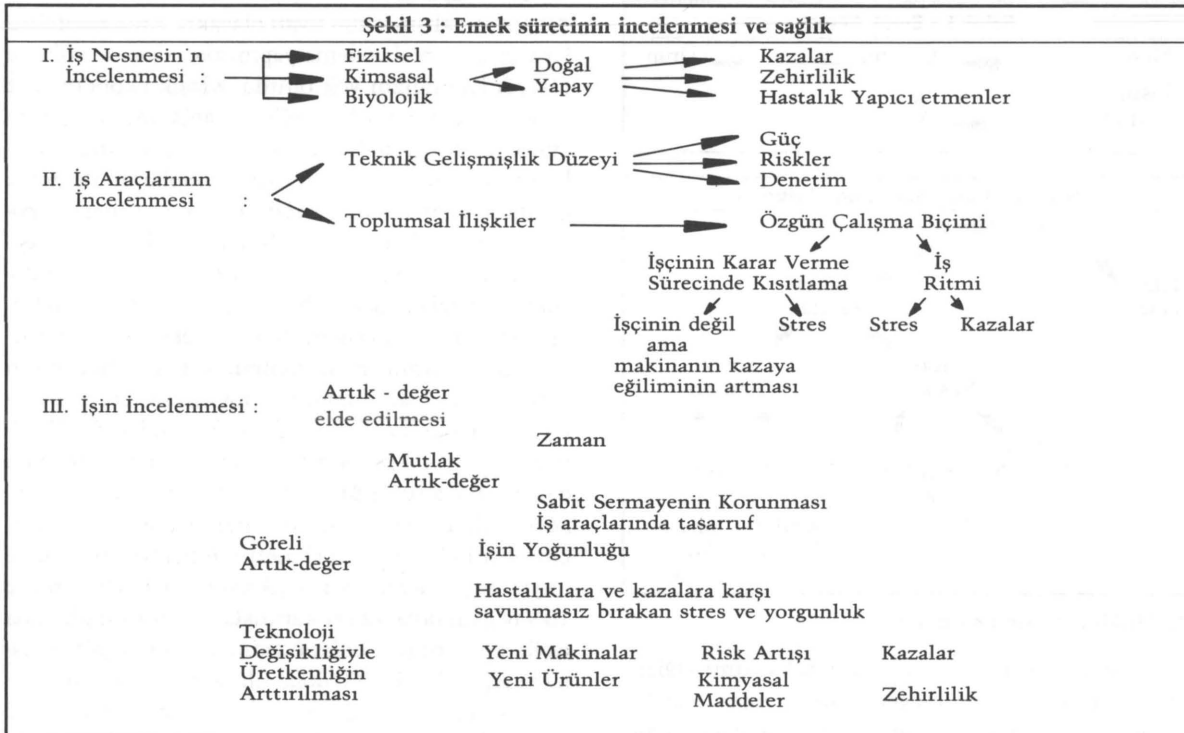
Şekil 3 : Emek sürecinin incelenmesi ve sağlık

I. İş Nesnesin'n İncelenmesi :

Fiziksel
Kimsasal
Biyolojik

Doğal
Yapay

Kazalar
Zehirlilik
Hastalık Yapıcı etmenler

II. İş Araçlarının İncelenmesi :

Teknik Gelişmişlik Düzeyi

Güç
Riskler
Denetim

Toplumsal İlişkiler

Özgün Çalışma Biçimi

İşçinin Karar Verme Sürecinde Kısıtlama

İş Ritmi

İşçinin değil ama makinanın kazaya eğiliminin artması

Stres

Stres

Kazalar

III. İşin İncelenmesi :

Artık - değer elde edilmesi

Zaman

Mutlak Artık-değer

Sabit Sermayenin Korunması
İş araçlarında tasarruf

Göreli Artık-değer

İşin Yoğunluğu

Hastalıklara ve kazalara karşı savunmasız bırakan stres ve yorgunluk

Teknoloji Değişikliğiyle Üretkenliğin Arttırılması

Yeni Makinalar
Yeni Ürünler

Risk Artışı
Kimyasal Maddeler

Kazalar
Zehirlilik